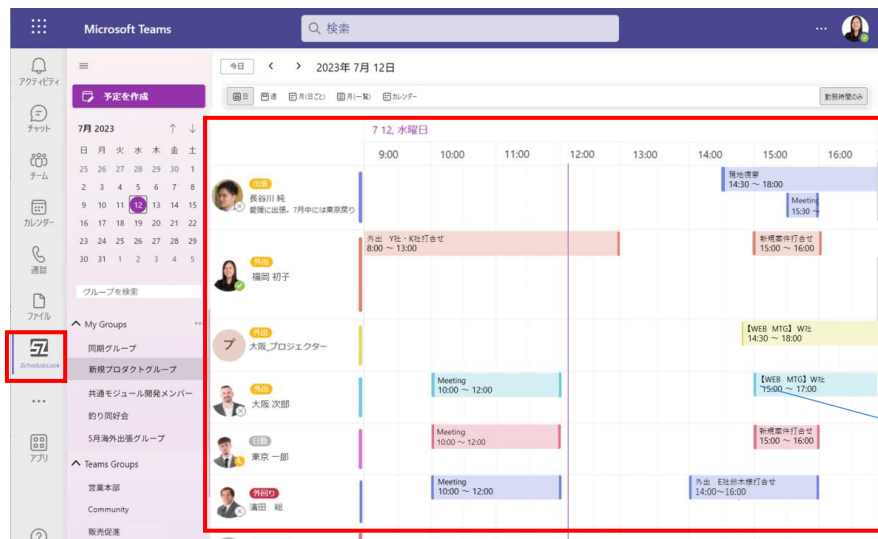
Microsoft Teams

検索

...

アクティビティ

チャット

チーム

カレンダー

通話

ファイル

ScheduleLook

...

アプリ

予定を作成

7月 2023

| 日 | 月 | 火 | 水 | 木 | 金 | 土 |
|---|---|---|---|---|---|---|
| 25 | 26 | 27 | 28 | 29 | 30 | 1 |
| 2 | 3 | 4 | 5 | 6 | 7 | 8 |
| 9 | 10 | 11 | 12 | 13 | 14 | 15 |
| 16 | 17 | 18 | 19 | 20 | 21 | 22 |
| 23 | 24 | 25 | 26 | 27 | 28 | 29 |
| 30 | 31 | 1 | 2 | 3 | 4 | 5 |

グループを検索

My Groups

同期グループ

新規プロダクトグループ

共通モジュール開発メンバー

釣り同好会

5月海外出張グループ

Teams Groups

営業本部

Community

販売促進

今日 2023年 7月 12日

日 週 月(日ごと) 月(一覧) カレンダー

勤務時間のみ

7 12, 水曜日

9:00 10:00 11:00 12:00 13:00 14:00 15:00 16:00

出張 長谷川 純 愛媛に出張。7月中には東京戻り

現地視察 14:30 ~ 18:00

Meeting 15:30 ~

福岡 初子

外出 Y社・K社打合せ 8:00 ~ 13:00

新規案件打合せ 15:00 ~ 16:00

プ 外出 大阪_プロジェクター

【WEB MTG】W社 14:30 ~ 18:00

外出 大阪 次郎

Meeting 10:00 ~ 12:00

【WEB MTG】W社 15:00 ~ 17:00

日勤 東京 一郎

Meeting 10:00 ~ 12:00

新規案件打合せ 15:00 ~ 16:00

外回り 濱田 総

Meeting 10:00 ~ 12:00

外出 E社鈴木様打合せ 14:00~16:00